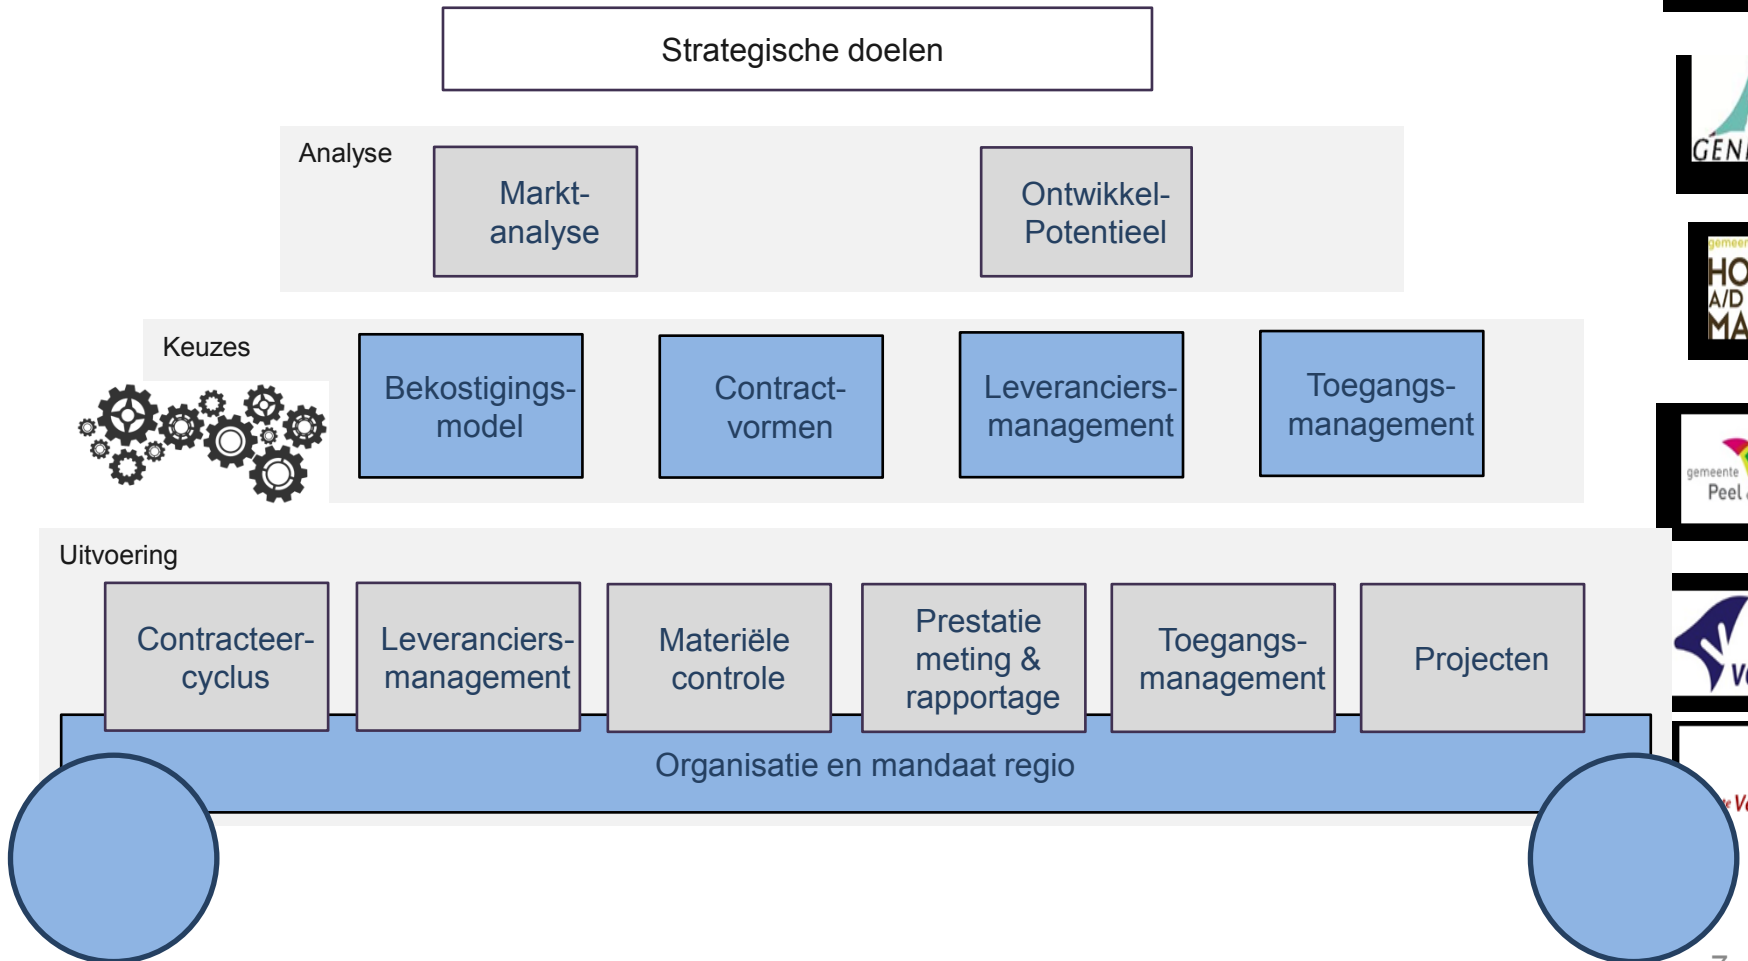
Strategische doelen

Analyse

Markt-analyse

Ontwikkel-Potentieel

Keuzes

Bekostigings-model

Contract-vormen

Leveranciers-management

Toegangs-management

Uitvoering

Contracteer-cyclus

Leveranciers-management

Materiële controle

Prestatie meting & rapportage

Toegangs-management

Projecten

Organisatie en mandaat regio

GEN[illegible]

gemeen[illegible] HO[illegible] A/D MA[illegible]

gemeente Peel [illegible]

V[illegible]

V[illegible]